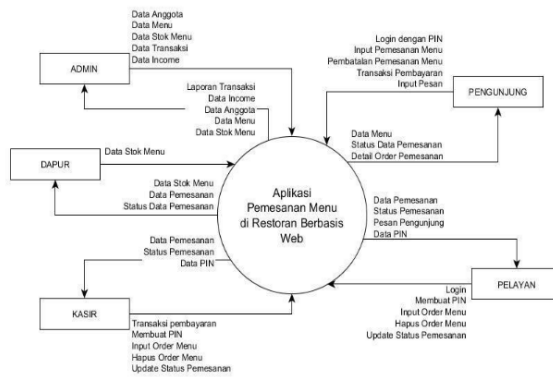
Data Anggota
Data Menu
Data Stok Menu
Data Transaksi
Data Income

ADMIN

Laporan Transaksi
Data Income
Data Anggota
Data Menu
Data Stok Menu

Login dengan PIN
Input Pemesanan Menu
Pembatalan Pemesanan Menu
Transaksi Pembayaran
Input Pesan

PENGUNJUNG

Data Menu
Status Data Pemesanan
Detail Order Pemesanan

DAPUR

Data Stok Menu

Data Stok Menu
Data Pemesanan
Status Data Pemesanan

Aplikasi Pemesanan Menu di Restoran Berbasis Web

Data Pemesanan
Status Pemesanan
Pesan Pengunjung
Data PIN

Data Pemesanan
Status Pemesanan
Data PIN

PELAYAN

Login
Membuat PIN
Input Order Menu
Hapus Order Menu
Update Status Pemesanan

KASIR

Transaksi pembayaran
Membuat PIN
Input Order Menu
Hapus Order Menu
Update Status Pemesanan